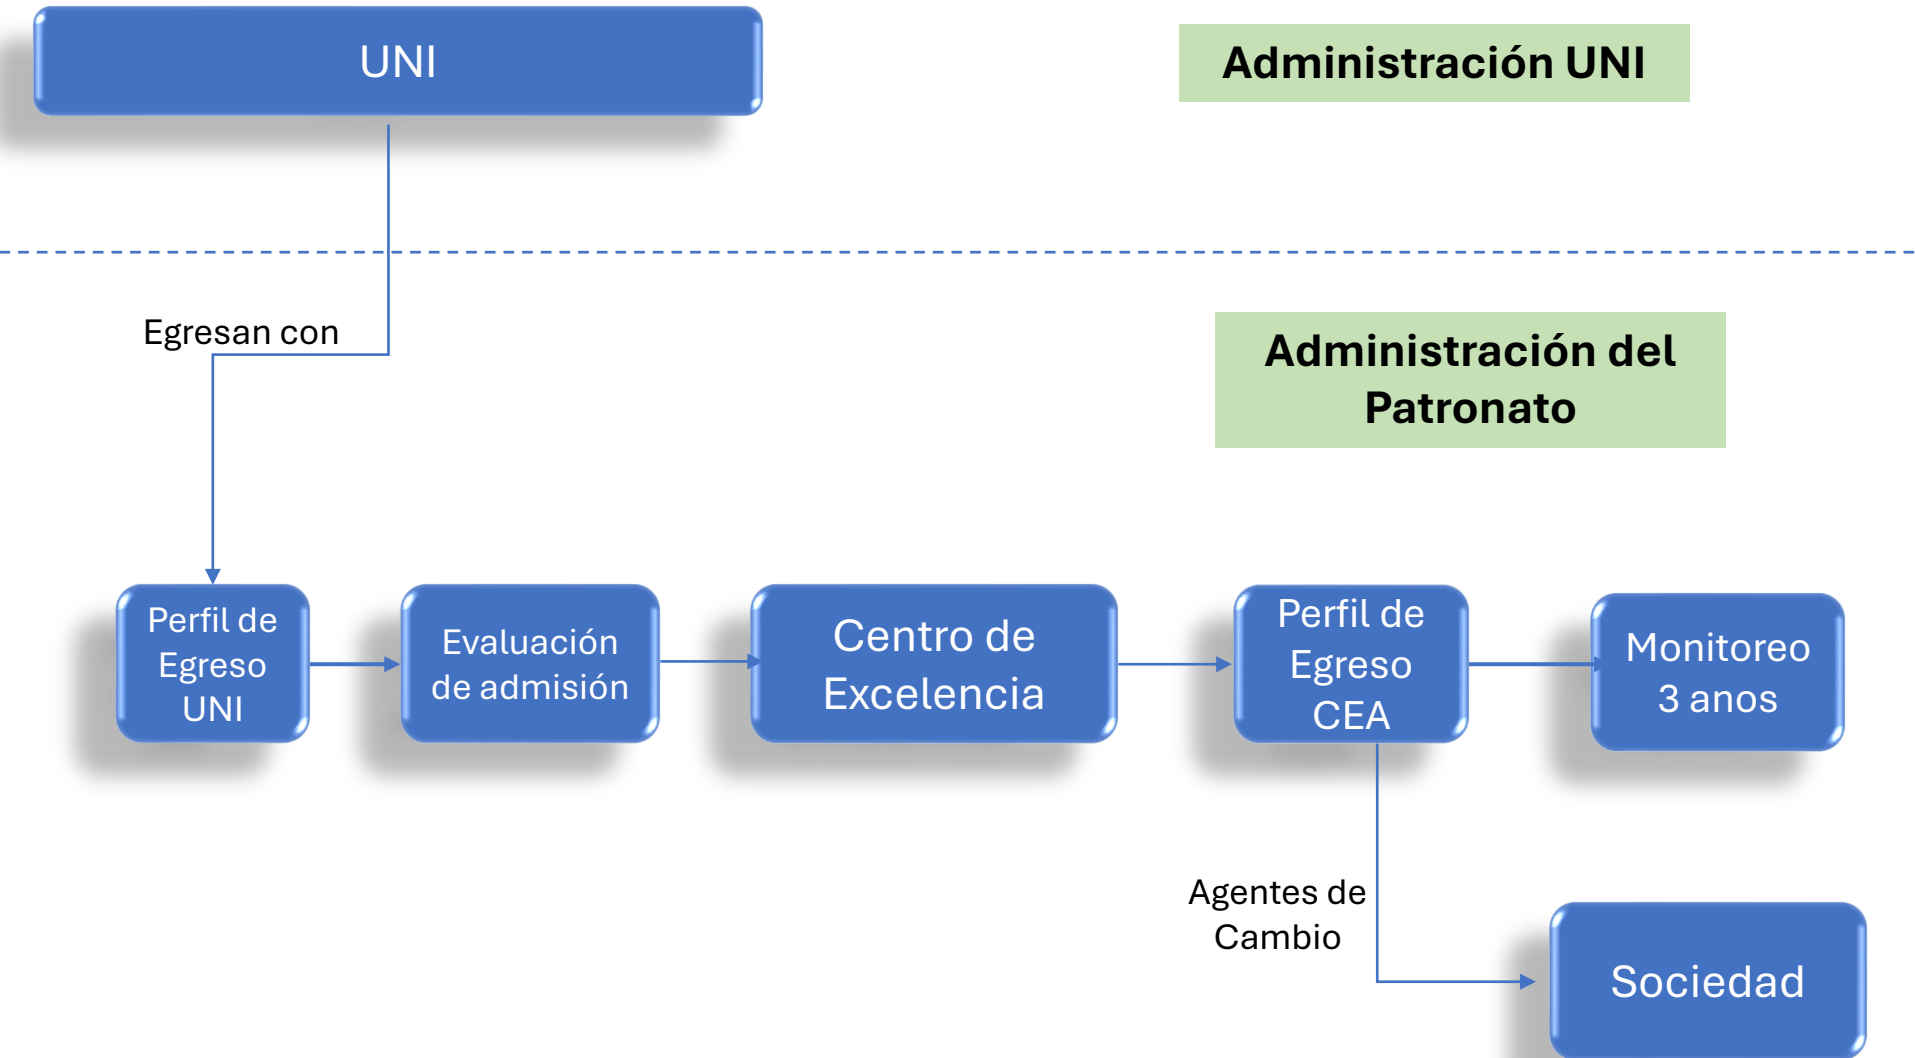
UNI

Administración UNI

Egresan con

Administración del Patronato

Perfil de Egreso UNI

Evaluación de admisión

Centro de Excelencia

Perfil de Egreso CEA

Monitoreo 3 anos

Agentes de Cambio

Sociedad